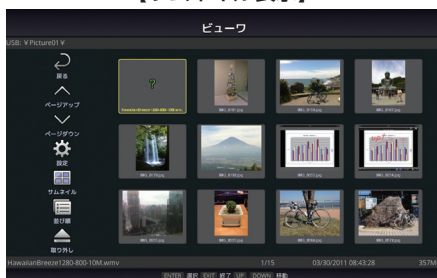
ビューワ

USB: ¥Picture01 ¥

戻る

ページアップ

ページダウン

設定

サムネイル

並び順

取り外し

HawaiianBreeze1280-800-10M.wmv

IMG_0101.jpg

IMG_0102.jpg

IMG_0103.jpg

IMG_0104.jpg

IMG_0105.jpg

IMG_0106.jpg

IMG_0107.jpg

IMG_0108.jpg

IMG_0109.jpg

IMG_0110.jpg

IMG_0111.jpg

IMG_0112.jpg

HawaiianBreeze1280-800-10M.wmv 1/15 03/30/2011 08:43:28 357M

ENTER 選択 EXIT 終了 UP DOWN 移動